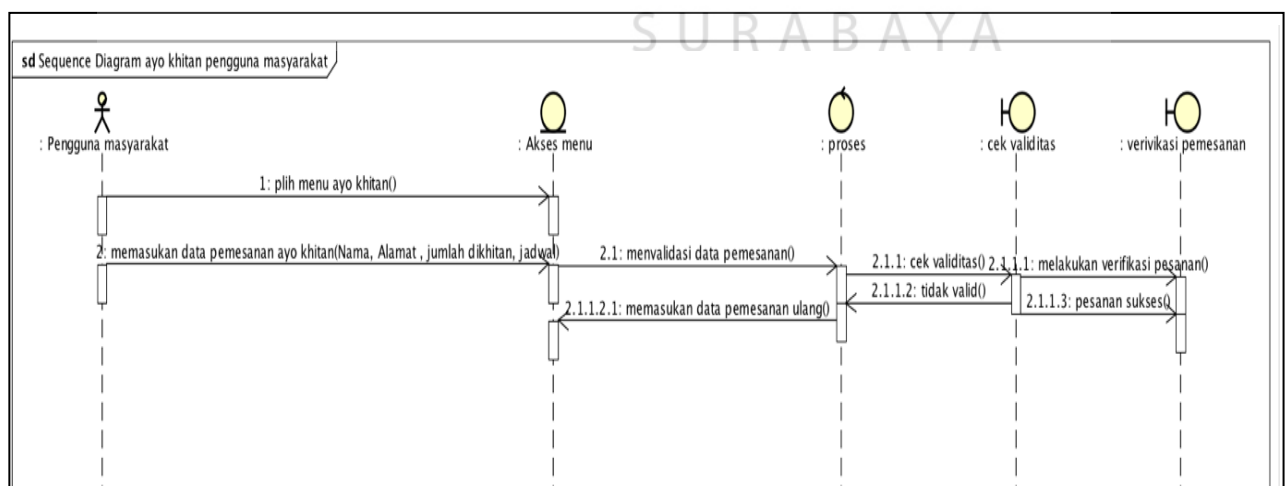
SURABAYA

sd Sequence Diagram ayo khitan pengguna masyarakat

: Pengguna masyarakat

: Akses menu

: proses

: cek validitas

: verivikasi pemesanan

1: plih menu ayo khitan()

2: memasukan data pemesanan ayo khitan(Nama, Alamat , jumlah dikhitan, jadwal)

2.1: menvalidasi data pemesanan()

2.1.1: cek validitas()

2.1.1.1: melakukan verifikasi pesanan()

2.1.1.2: tidak valid()

2.1.1.3: pesanan sukses()

2.1.1.2.1: memasukan data pemesanan ulang()